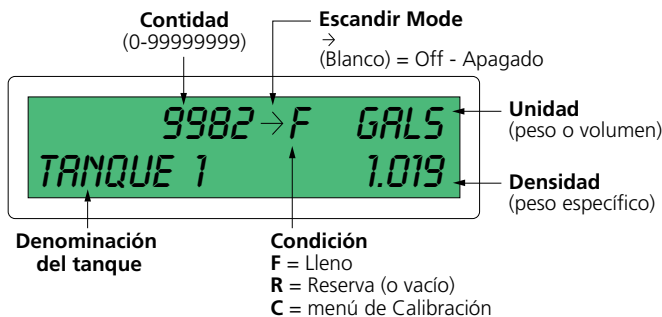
Contidad
(0-99999999)

Escandir Mode
→
(Blanco) = Off - Apagado

9982 → F GALS
TANQUE 1 1.019

Unidad
(peso o volumen)

Densidad
(peso específico)

Denominación del tanque

Condición
F = Lleno
R = Reserva (o vacío)
C = menú de Calibración